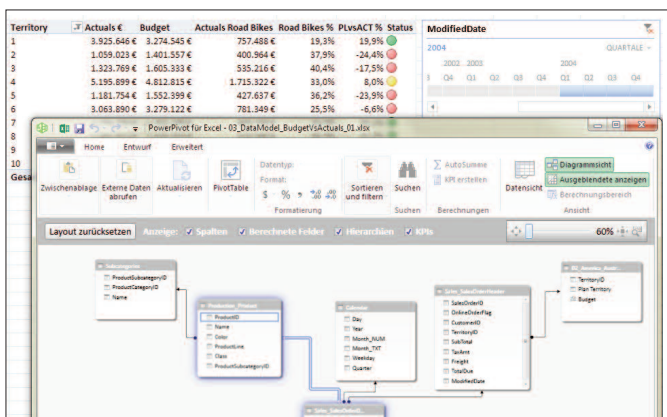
| Territory | Actuals € | Budget | Actuals Road Bikes | Road Bikes % | PLvsACT % | Status |
|---|---|---|---|---|---|---|
| 1 | 3.925.646 € | 3.274.545 € | 757.488 € | 19,3% | 19,9% | |
| 2 | 1.059.023 € | 1.401.557 € | 400.964 € | 37,9% | -24,4% | |
| 3 | 1.323.769 € | 1.605.333 € | 535.216 € | 40,4% | -17,5% | |
| 4 | 5.195.899 € | 4.812.815 € | 1.715.322 € | 33,0% | 8,0% | |
| 5 | 1.181.754 € | 1.552.399 € | 427.637 € | 36,2% | -23,9% | |
| 6 | 3.063.890 € | 3.279.122 € | 781.349 € | 25,5% | -6,6% | |
| 7 | | | | | | |
| 8 | | | | | | |
| 9 | | | | | | |
| 10 | | | | | | |
| Gesa | | | | | | |

ModifiedDate
2004
QUARTALE
2003 2003 2004
3 Q4 Q1 Q2 Q3 Q4 Q1 Q2 Q3 Q4

PowerPivot für Excel - 03_DataModel_BudgetVsActuals_01.xlsx

Home Entwurf Erweitert

Zwischenablage Externe Daten abrufen Aktualisieren PivotTable Datentyp: Format: $ - % Formatierung Sortieren und filtern Suchen Suchen AutoSumme KPI erstellen Berechnungen Datensicht Diagrammsicht Ausgeblendete anzeigen Berechnungsbereich Ansicht

Layout zurücksetzen Anzeige: Spalten Berechnete Felder Hierarchien KPIs 60%

Subcategories
ProductSubcategoryID
ProductCategoryID
Name

Production_Product
ProductID
Name
Color
ProductLine
Class
ProductSubcategoryID

Calendar
Day
Year
Month_NUM
Month_TXT
Weekday
Quarter

Sales_SalesOrderHeader
SalesOrderID
OnlineOrderFlag
CustomerID
TerritoryID
SubTotal
TaxAmt
Freight
TotalDue
ModifiedDate

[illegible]
TerritoryID
Plan Territory
Budget

Sales_SalesOrderD...